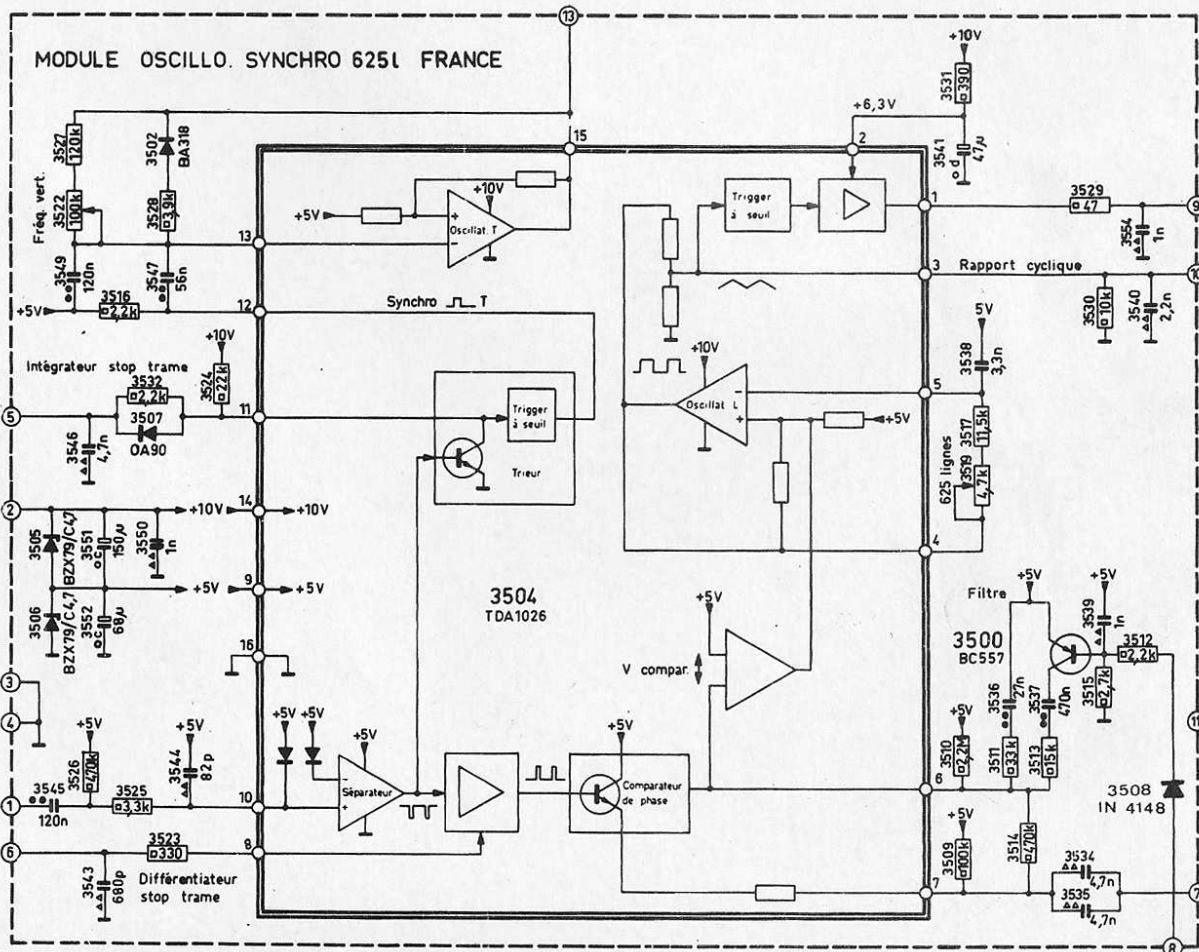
MODULE OSCILLO. SYNCHRO 625l FRANCE

13

+10V
3531 390
+6,3V
3541 47μ
2
15
3527 120k
3502 BA318
Fréq. vert.
3522 100k
3528 3,9k
+10V
+5V
Oscillat. T
13
3549 120n
3547 56n
+5V
3516 2,2k
12
Synchro T
Trigger à seuil
1
3529 47
9
3554 1n
3 Rapport cyclique
10
3530 10k
3540 2,2n
5V
3538 3,3n
+10V
5
Oscillat. L
+5V
3517 11,5k
625 lignes
3519 4,7k
4
+10V
3524 22k
Intégrateur stop trame
3532 2,2k
3507 OA90
5
11
Trigger à seuil
Trieur
3546 4,7n
2
14 +10V +10V
3505 BZX79/C4,7
3551 150μ
3550 1n
9 +5V
3506 BZX79/C4,7
3552 68μ
3504
TDA1026
16
+5V
V compar.
Filtre
+5V
+5V
3539 1n
3500
BC557
3512 2,2k
3515 2,7k
3536 27n
3537 470n
3
4
+5V
3526 470k
+5V
3544 82p
+5V +5V
+5V
Séparateur
+5V
Comparateur de phase
+5V
3510 2,2M
3511 33k
3513 15k
11
3508 IN 4148
1
3545 120n
3525 3,3k
10
6
6
3523 330
8
3543 680p
Différentiateur stop trame
+5V
3509 100k
3514 470k
3534 4,7n
3535 4,7n
7
7
8